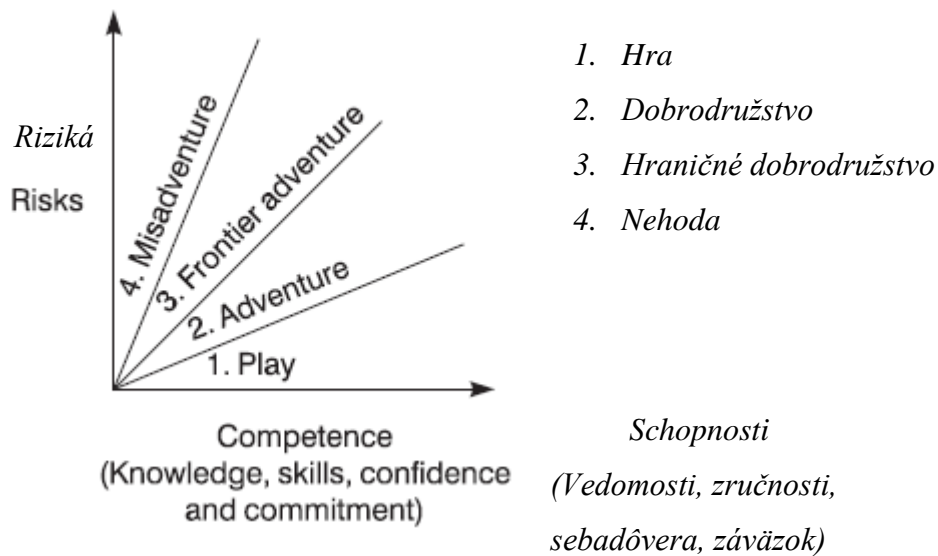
Riziká

Risks

4. Misadventure

3. Frontier adventure

2. Adventure

1. Play

Competence (Knowledge, skills, confidence and commitment)

1. Hra
2. Dobrodružstvo
3. Hraničné dobrodružstvo
4. Nehoda

Schopnosti (Vedomosti, zručnosti, sebadôvera, záväzok)